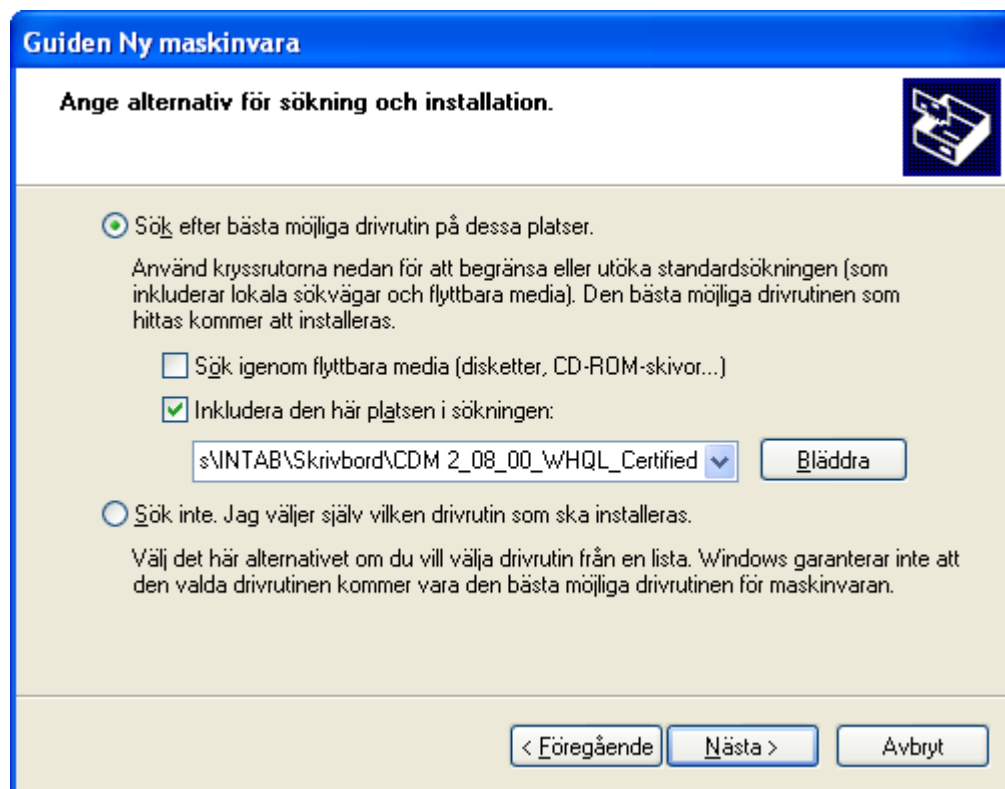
Guiden Ny maskinvara

Ange alternativ för sökning och installation.

Sök efter bästa möjliga drivrutin på dessa platser.

Använd kryssrutorna nedan för att begränsa eller utöka standardsökningen (som inkluderar lokala sökvägar och flyttbara media). Den bästa möjliga drivrutinen som hittas kommer att installeras.

Sök igenom flyttbara media (disketter, CD-ROM-skivor...)

Inkludera den här platsen i sökningen:

s\INTAB\Skrivbord\CDM 2_08_00_WHQL_Certified

Bläddra

Sök inte. Jag väljer själv vilken drivrutin som ska installeras.

Välj det här alternativet om du vill välja drivrutin från en lista. Windows garanterar inte att den valda drivrutinen kommer vara den bästa möjliga drivrutinen för maskinvaran.

< Föregående

Nästa >

Avbryt